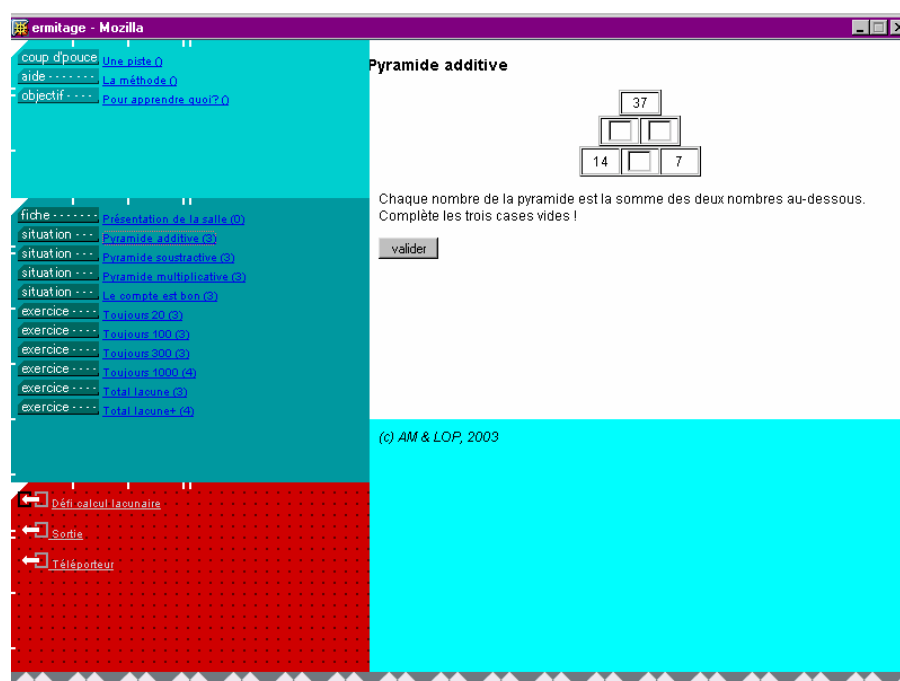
ermitage - Mozilla

coup d'pouce Une piste ()
aide La méthode ()
objectif Pour apprendre quoi? ()

fiche Présentation de la salle (0)
situation Pyramide additive (3)
situation Pyramide soustractive (3)
situation Pyramide multiplicative (3)
situation Le compte est bon (3)
exercice Toujours 20 (3)
exercice Toujours 100 (3)
exercice Toujours 300 (3)
exercice Toujours 1000 (4)
exercice Total lacune (3)
exercice Total lacune+ (4)

Défi calcul lacunaire
Sortie
Téléporteur

Pyramide additive

37
14 7

Chaque nombre de la pyramide est la somme des deux nombres au-dessous.
Complète les trois cases vides !

valider

(c) AM & LOP, 2003